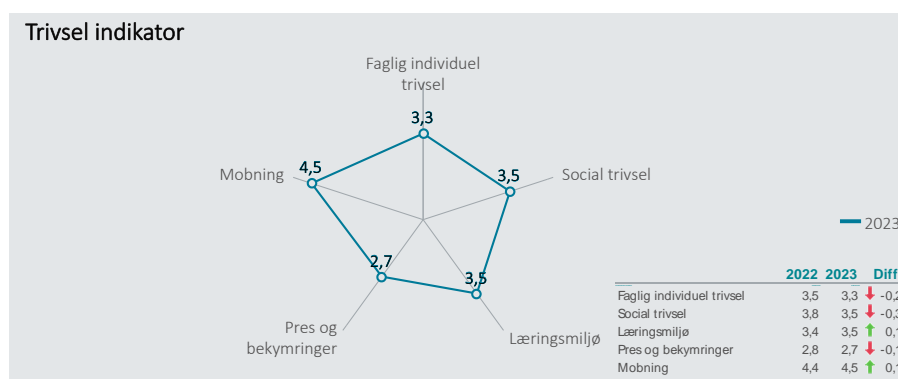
Trivsel indikator

Faglig individuel trivsel
3,3
Mobning
4,5
3,5
Social trivsel
2,7
3,5
Pres og bekymringer
Læringsmiljø

2023

| | 2022 | 2023 | Diff |
|---|---|---|---|
| Faglig individuel trivsel | 3,5 | 3,3 | -0,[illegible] |
| Social trivsel | 3,8 | 3,5 | -0,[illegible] |
| Læringsmiljø | 3,4 | 3,5 | 0,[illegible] |
| Pres og bekymringer | 2,8 | 2,7 | -0,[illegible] |
| Mobning | 4,4 | 4,5 | 0,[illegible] |